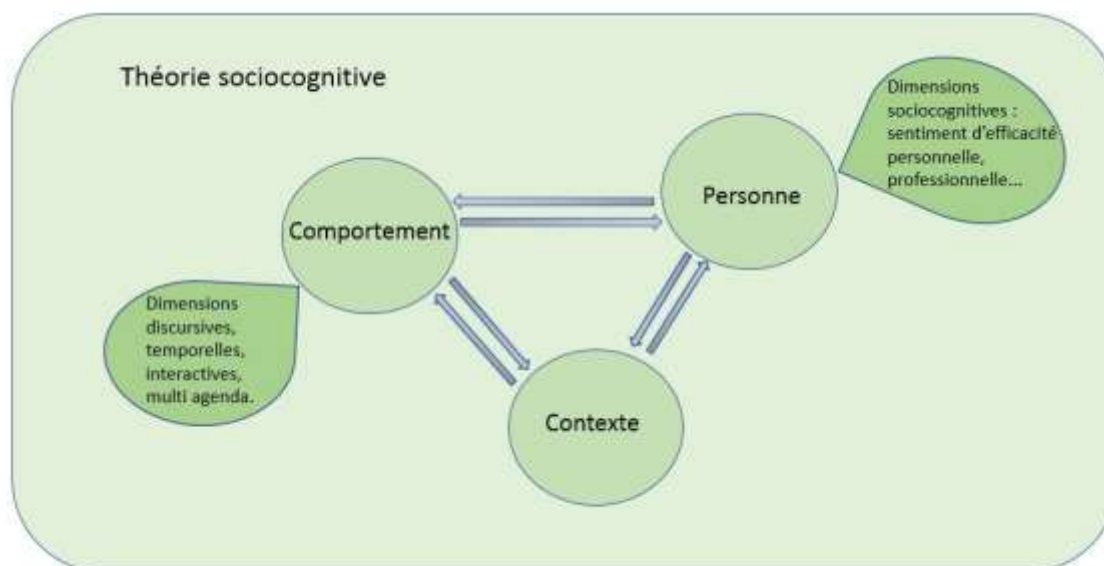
Théorie sociocognitive

Dimensions sociocognitives : sentiment d'efficacité personnelle, professionnelle...

Personne

Comportement

Dimensions discursives, temporelles, interactives, multi agenda.

Contexte